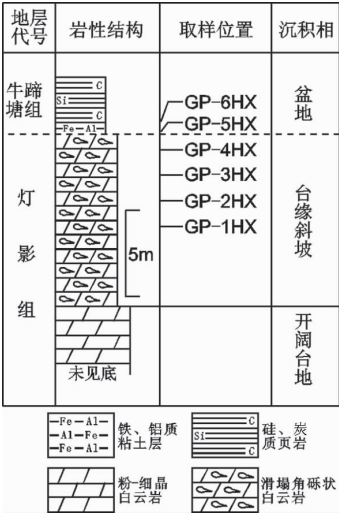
| 地层代号 | 岩性结构 | 取样位置 | 沉积相 |
|---|---|---|---|
| 牛蹄塘组 | C Si C Fe Al | GP-6HX GP-5HX | 盆地 |
| 灯影组 | 5m 未见底 | GP-4HX GP-3HX GP-2HX GP-1HX | 台缘斜坡 |
| | | | 开阔台地 |

Fe Al Al Fe Fe Al 铁、铝质粘土层

C Si C 硅、炭质页岩

粉-细晶白云岩

滑塌角砾状白云岩